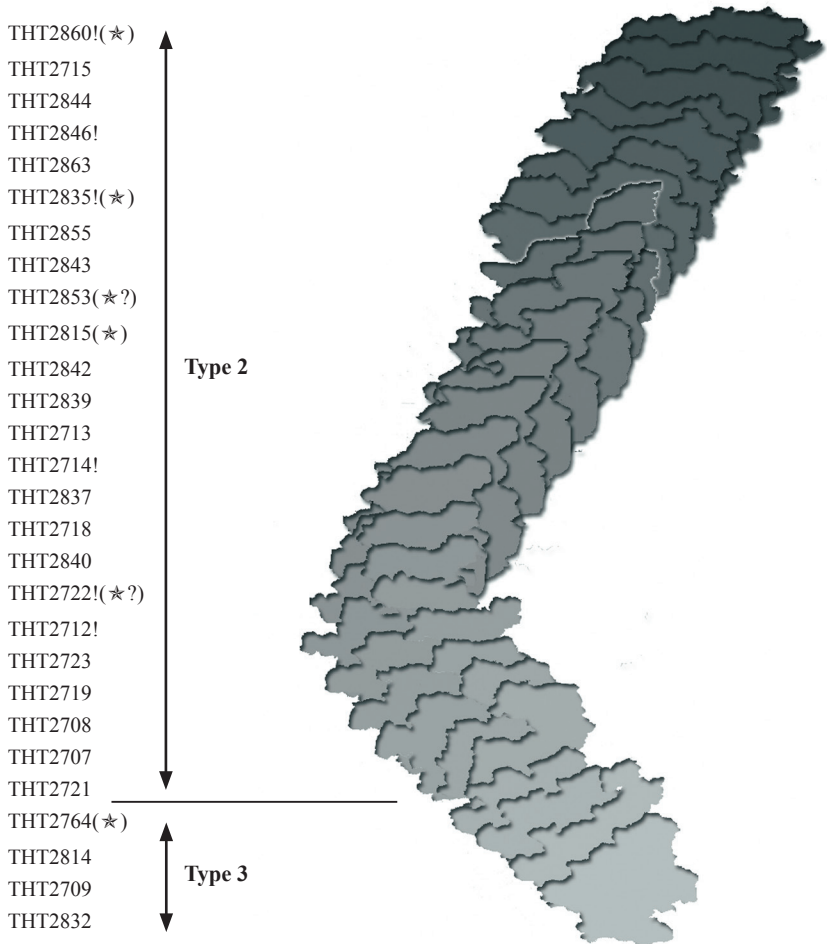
THT2860!(✯)
THT2715
THT2844
THT2846!
THT2863
THT2835!(✯)
THT2855
THT2843
THT2853(✯?)
THT2815(✯)
THT2842
THT2839
THT2713
THT2714!
THT2837
THT2718
THT2840
THT2722!(✯?)
THT2712!
THT2723
THT2719
THT2708
THT2707
THT2721

Type 2

THT2764(✯)
THT2814
THT2709
THT2832

Type 3